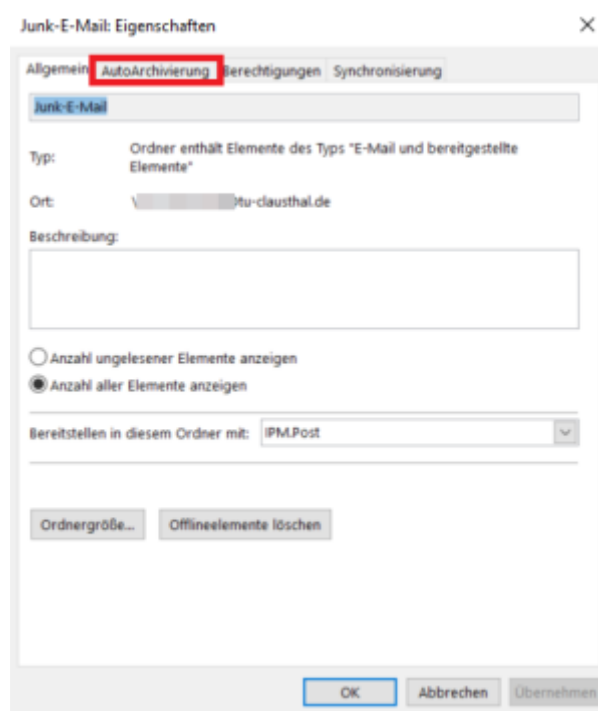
Junk-E-Mail: Eigenschaften

×

Allgemein AutoArchivierung Berechtigungen Synchronisierung

Junk-E-Mail

Typ: Ordner enthält Elemente des Typs "E-Mail und bereitgestellte Elemente"

Ort: \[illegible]tu-clausthal.de

Beschreibung:

Anzahl ungelesener Elemente anzeigen

Anzahl aller Elemente anzeigen

Bereitstellen in diesem Ordner mit: IPM.Post

Ordnergröße... Offlineelemente löschen

OK Abbrechen Übernehmen